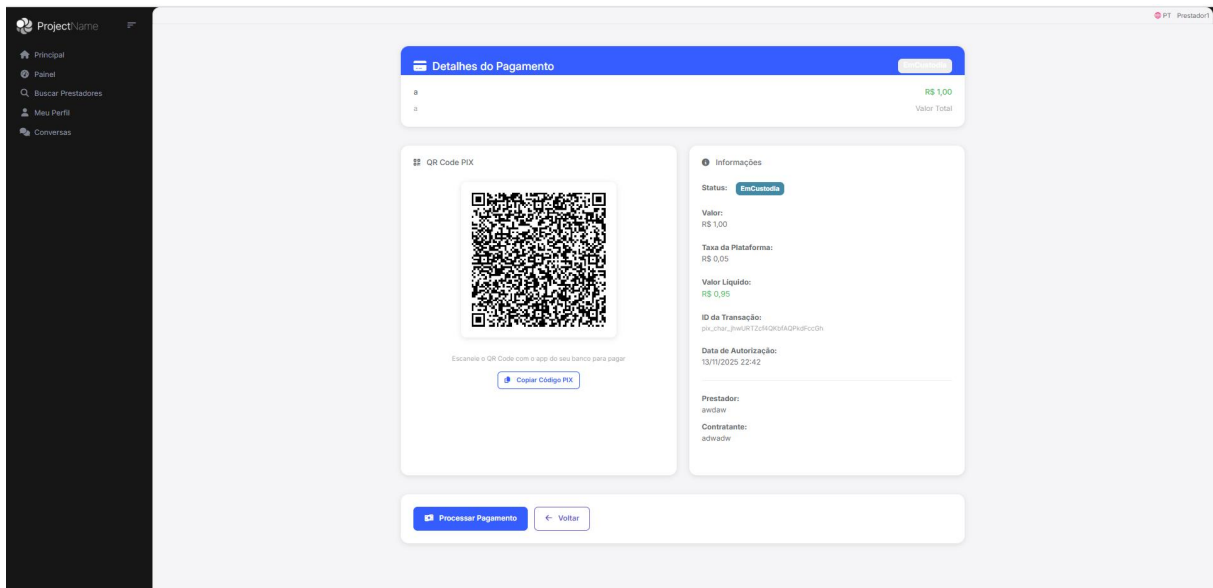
ProjectName

PT Prestador1

Principal
Painel
Buscar Prestadores
Meu Perfil
Conversas

Detalhes do Pagamento

EmCustodia

a
R$ 1,00
a
Valor Total

QR Code PIX

Escaneie o QR Code com o app do seu banco para pagar

Copiar Código PIX

Informações

Status: EmCustodia

Valor:
R$ 1,00

Taxa da Plataforma:
R$ 0,05

Valor Líquido:
R$ 0,95

ID da Transação:
pix_char_jhwURTZcNiQKbfAQPkdFccGh

Data de Autorização:
13/11/2025 22:42

Prestador:
awdaw

Contratante:
adwadw

Processar Pagamento
← Voltar